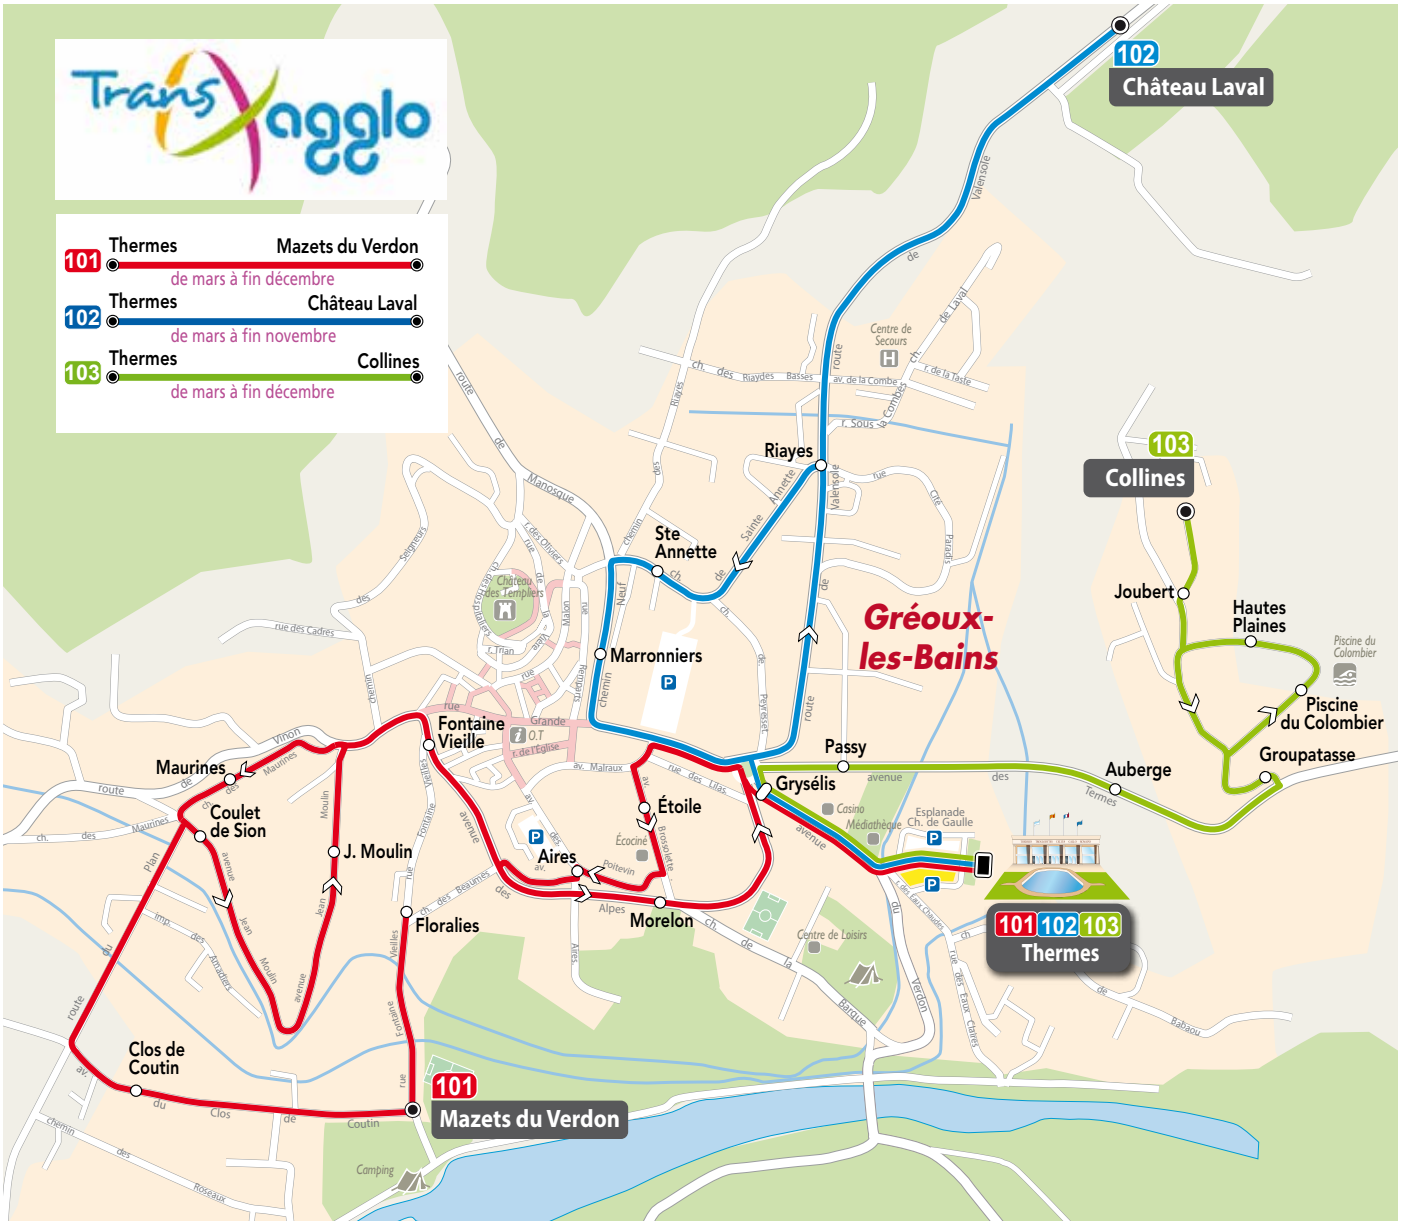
Trans agglo

101 Thermes Mazets du Verdon
de mars à fin décembre
102 Thermes Château Laval
de mars à fin novembre
103 Thermes Collines
de mars à fin décembre

102 Château Laval

103 Collines

Gréoux-les-Bains

Riayes
Ste Annette
Marronniers
Fontaine Vieille
Maurines
Coulet de Sion
J. Moulin
Floralies
Aires
Étoile
Morelon
Passy
Grysélis
Joubert
Hautes Plaines
Piscine du Colombier
Groupatasse
Auberge
Clos de Coutin

101 Mazets du Verdon

101 102 103 Thermes

Centre de Secours
Château des Templiers
O.T
Casino
Médiathèque
Esplanade Ch. de Gaulle
Écocine
Centre de Loisirs
Camping
Piscine du Colombier

ch. des Riayes
Basses
av. de la Combe
r. de la Taste
r. Sous la Combe
route de Valensole
de Laval
route de Manosque
rue des Cadres
rue Grande
r. de l'Église
av. Malraux
rue des Lilas
avenue des Thermes
avenue du Verdon
rue des Eaux Chaudes
Babaou
ch. de la Barque
Alpes
av. Pontevin
route de Vinon
avenue Jean Moulin
route du Plan
ch. des Maurines
ch. du Clos de Coutin
chemin des Roseaux
Sainte Annette
chemin Neuf
Peyrassol
Brossolette
Fontaine Vieille
imp. des Amandiers
ch. des Beaumes
Paradis
Cité
rue